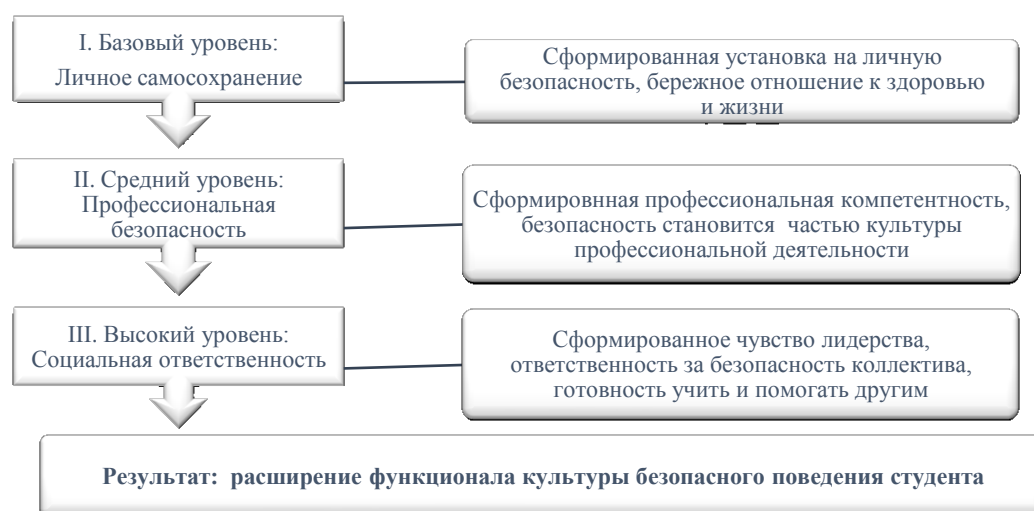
I. Базовый уровень:
Личное самосохранение

Сформированная установка на личную безопасность, бережное отношение к здоровью и жизни

II. Средний уровень:
Профессиональная безопасность

Сформировнная профессиональная компетентность, безопасность становится частью культуры профессиональной деятельности

III. Высокий уровень:
Социальная ответственность

Сформированное чувство лидерства, ответственность за безопасность коллектива, готовность учить и помогать другим

**Результат: расширение функционала культуры безопасного поведения студента**